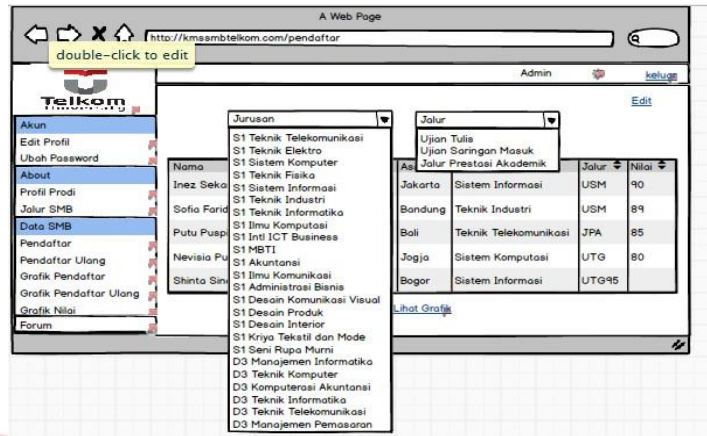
A Web Page

http://kmssmbtelkom.com/pendaftar

double-click to edit

Admin

keluar

Telkom University

Edit

Akun
Edit Profil
Ubah Password
About
Profil Prodi
Jalur SMB
Data SMB
Pendaftar
Pendaftar Ulang
Grafik Pendaftar
Grafik Pendaftar Ulang
Grafik Nilai
Forum

Jurusan

S1 Teknik Telekomunikasi
S1 Teknik Elektro
S1 Sistem Komputer
S1 Teknik Fisika
S1 Sistem Informasi
S1 Teknik Industri
S1 Teknik Informatika
S1 Ilmu Komputasi
S1 Intl ICT Business
S1 MBTI
S1 Akuntansi
S1 Ilmu Komunikasi
S1 Administrasi Bisnis
S1 Desain Komunikasi Visual
S1 Desain Produk
S1 Desain Interior
S1 Kriya Tekstil dan Mode
S1 Seni Rupa Murni
D3 Manajemen Informatika
D3 Teknik Komputer
D3 Komputerasi Akuntansi
D3 Teknik Informatika
D3 Teknik Telekomunikasi
D3 Manajemen Pemasaran

Jalur

Ujian Tulis
Ujian Saringan Masuk
Jalur Prestasi Akademik

| Nama | Asal | | Jalur | Nilai |
|---|---|---|---|---|
| Inez Seko | Jakarta | Sistem Informasi | USM | 90 |
| Sofia Farid | Bandung | Teknik Industri | USM | 89 |
| Putu Pusp | Bali | Teknik Telekomunikasi | JPA | 85 |
| Nevisia Pu | Jogja | Sistem Komputasi | UTG | 80 |
| Shinta Sin | Bogor | Sistem Informasi | UTG95 | |

Lihat Grafik